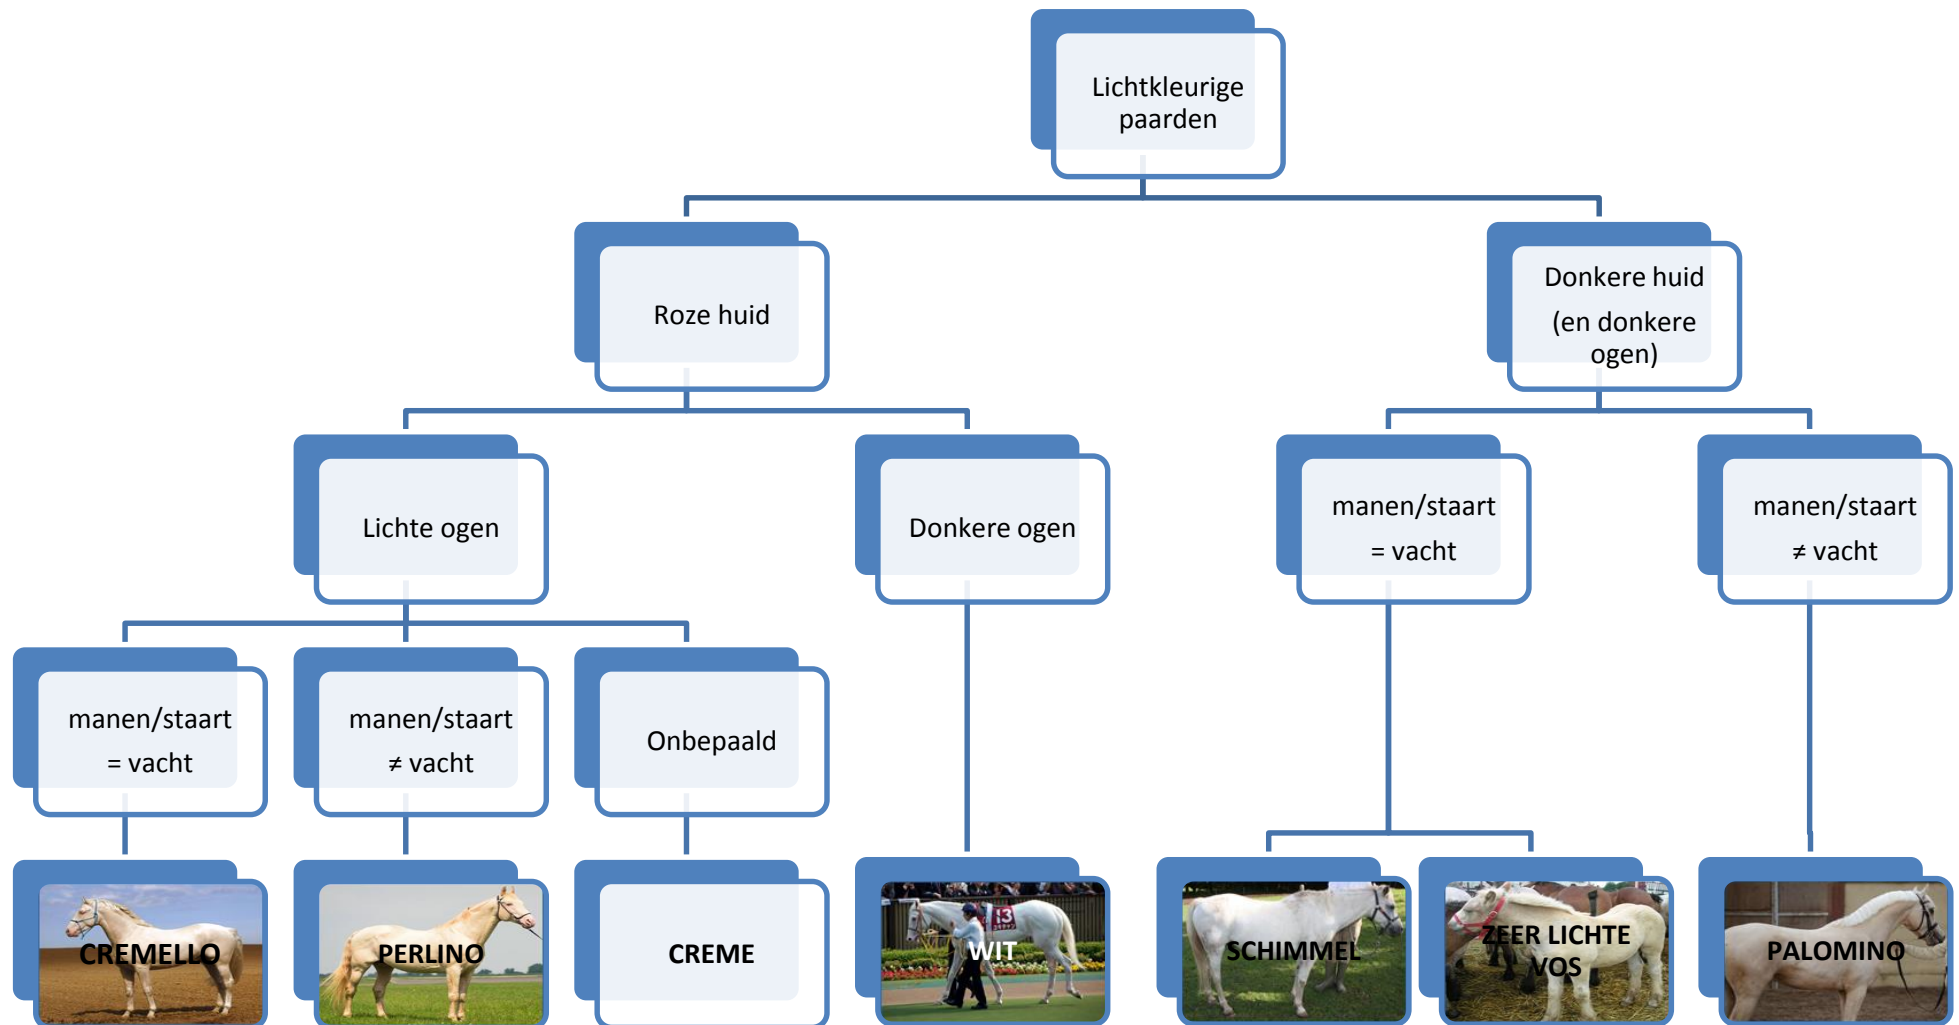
Lichtkleurige paarden

Roze huid

Donkere huid
(en donkere ogen)

Lichte ogen

Donkere ogen

manen/staart
= vacht

manen/staart
≠ vacht

manen/staart
= vacht

manen/staart
≠ vacht

Onbepaald

CREMELLO

PERLINO

CREME

WIT

SCHIMMEL

ZEER LICHTE VOS

PALOMINO